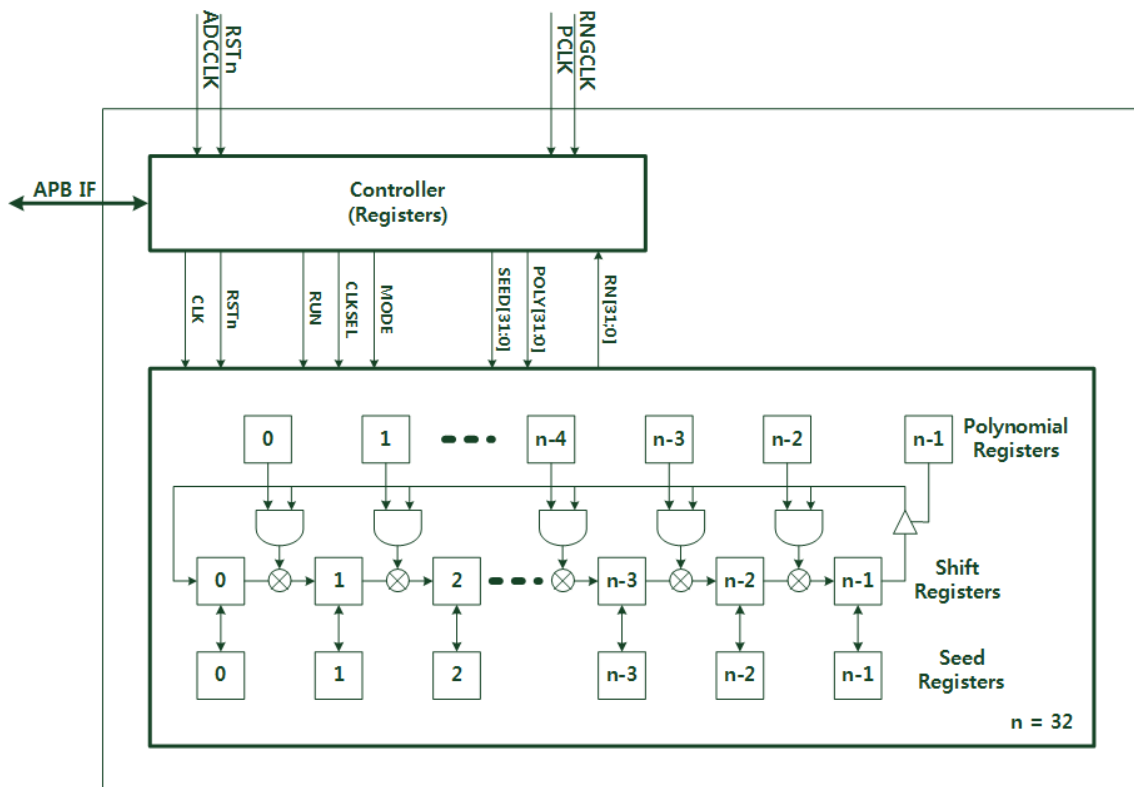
RSTn
ADCCLK

RNGCLK
PCLK

APB IF

Controller
(Registers)

CLK
RSTn
RUN
CLKSEL
MODE
SEED[31:0]
POLY[31:0]
RN[31:0]

0
1
n-4
n-3
n-2
n-1
Polynomial Registers

0
1
2
n-3
n-2
n-1
Shift Registers

0
1
2
n-3
n-2
n-1
Seed Registers

n = 32